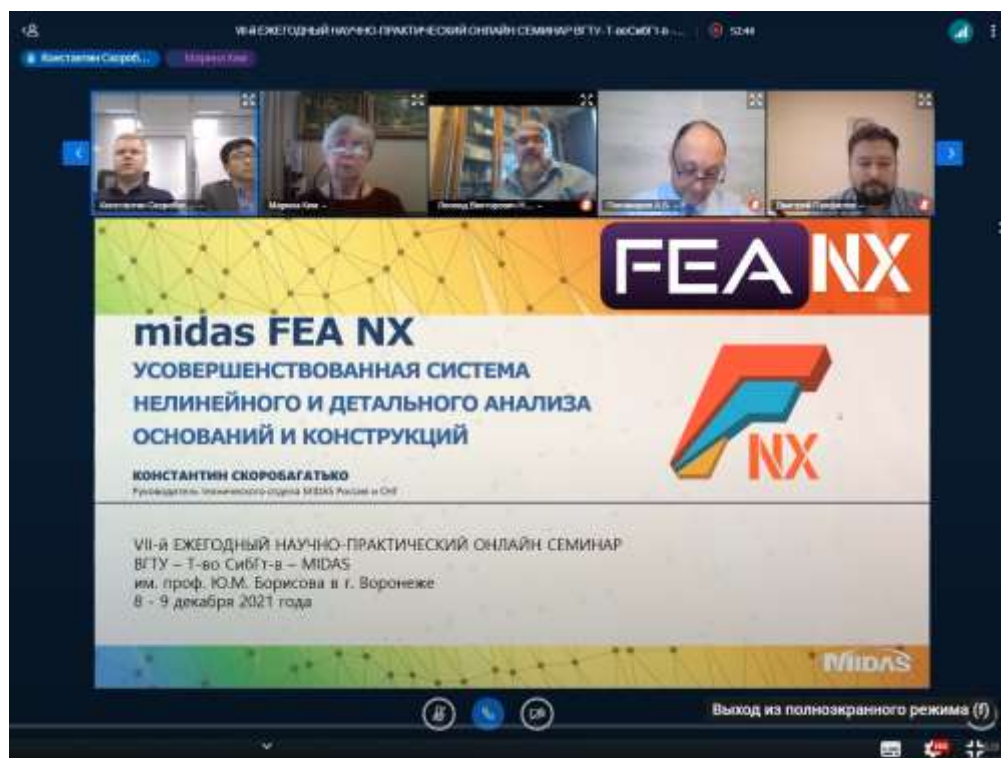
VII-Й ЕЖЕГОДНЫЙ НАУЧНО-ПРАКТИЧЕСКИЙ ОНЛАЙН СЕМИНАР ВГТУ-Т-во СибГТ-в - ... 52:46

Константин Скороб... Марина Ким

Константин Скороба... Марина Ким - ... Леонид Викторович Н... - ... Пономарев А.Б. - ... Дмитрий Панфилов ...

FEA NX

midas FEA NX
УСОВЕРШЕНСТВОВАННАЯ СИСТЕМА НЕЛИНЕЙНОГО И ДЕТАЛЬНОГО АНАЛИЗА ОСНОВАНИЙ И КОНСТРУКЦИЙ

NX

КОНСТАНТИН СКОРОБАГАТЬКО
Руководитель технического отдела MIDAS Россия и СНГ

VII-й ЕЖЕГОДНЫЙ НАУЧНО-ПРАКТИЧЕСКИЙ ОНЛАЙН СЕМИНАР
ВГТУ – Т-во СибГт-в – MIDAS
им. проф. Ю.М. Борисова в г. Воронеже
8 - 9 декабря 2021 года

MIDAS

Выход из полноэкранного режима (f)